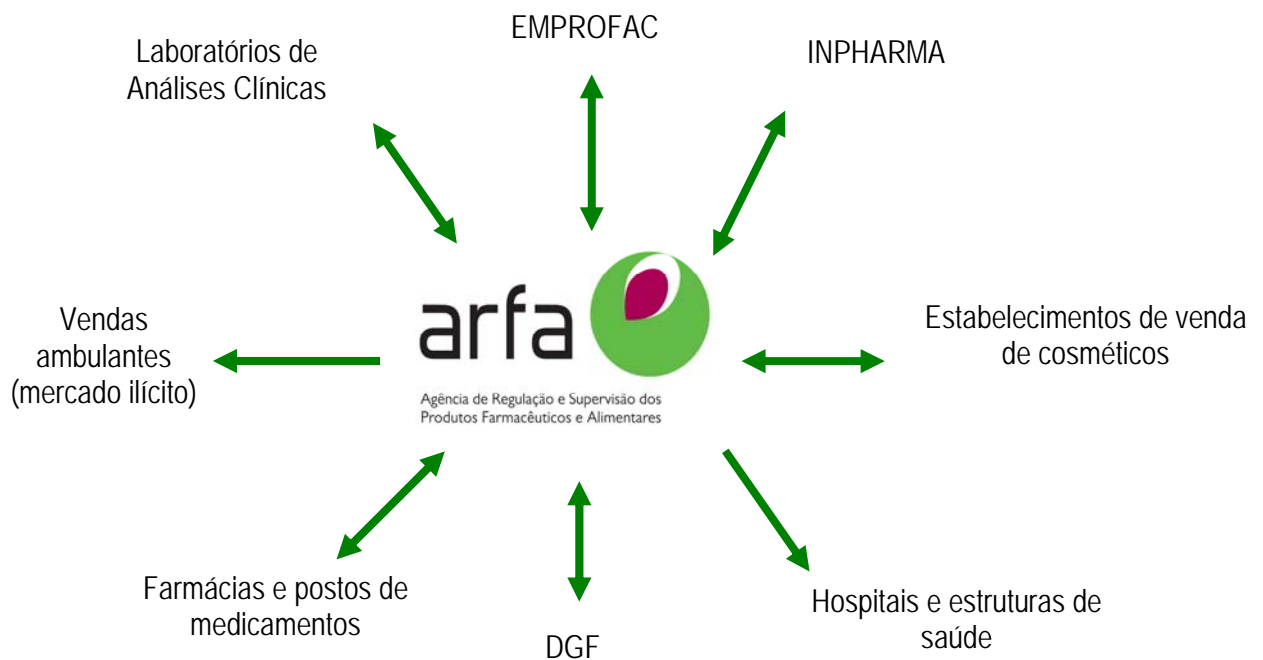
EMPROFAC

Laboratórios de Análises Clínicas

INPHARMA

arfa

Agência de Regulação e Supervisão dos Produtos Farmacêuticos e Alimentares

Vendas ambulantes (mercado ilícito)

Estabelecimentos de venda de cosméticos

Farmácias e postos de medicamentos

DGF

Hospitais e estruturas de saúde